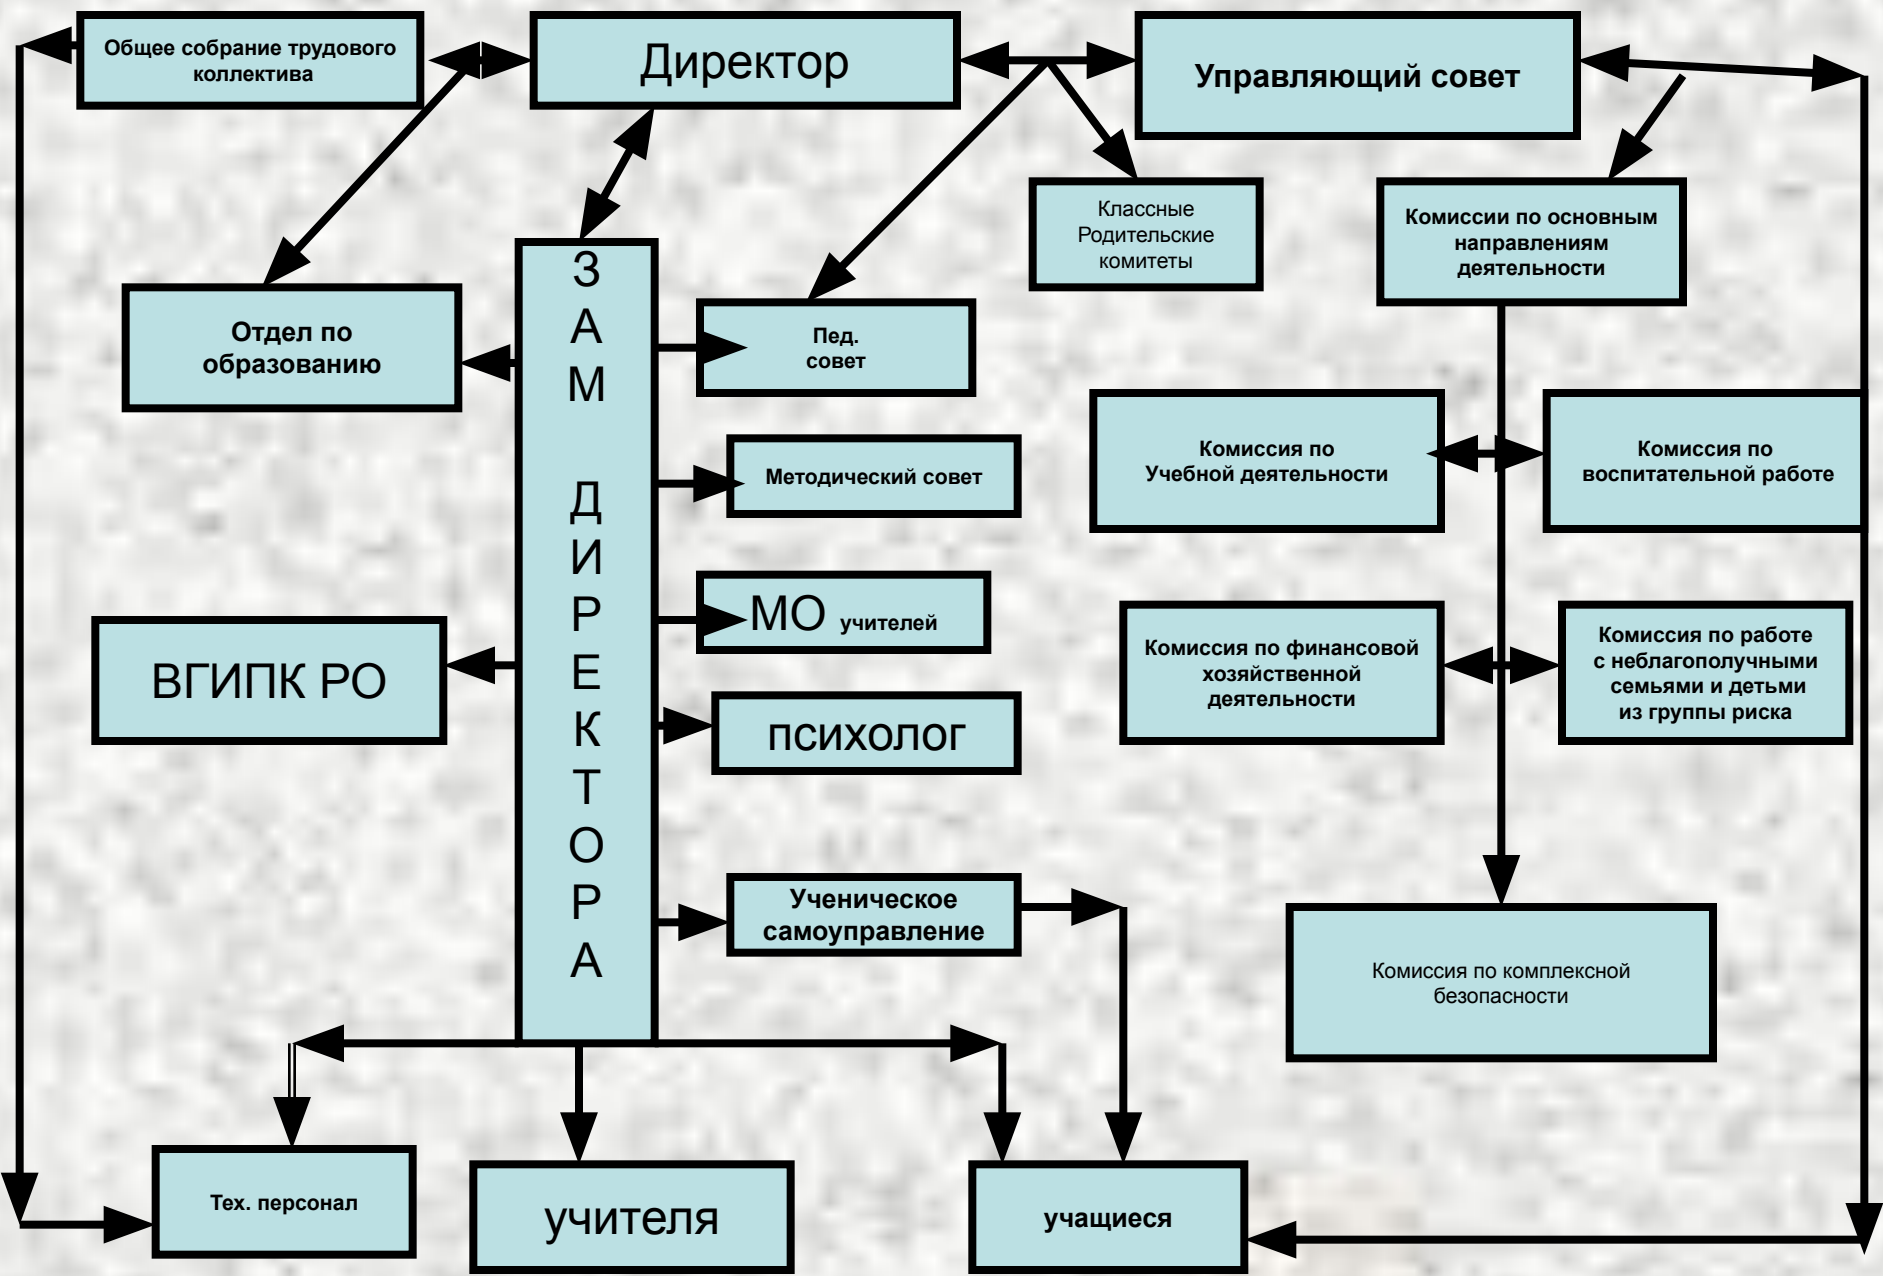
Общее собрание трудового коллектива

Директор

Управляющий совет

Классные Родительские комитеты

Комиссии по основным направлениям деятельности

Отдел по образованию

ЗАМ ДИРЕКТОРА

Пед. совет

Методический совет

МО учителей

психолог

Ученическое самоуправление

ВГИПК РО

Комиссия по Учебной деятельности

Комиссия по воспитательной работе

Комиссия по финансовой хозяйственной деятельности

Комиссия по работе с неблагополучными семьями и детьми из группы риска

Комиссия по комплексной безопасности

Тех. персонал

учителя

учащиеся